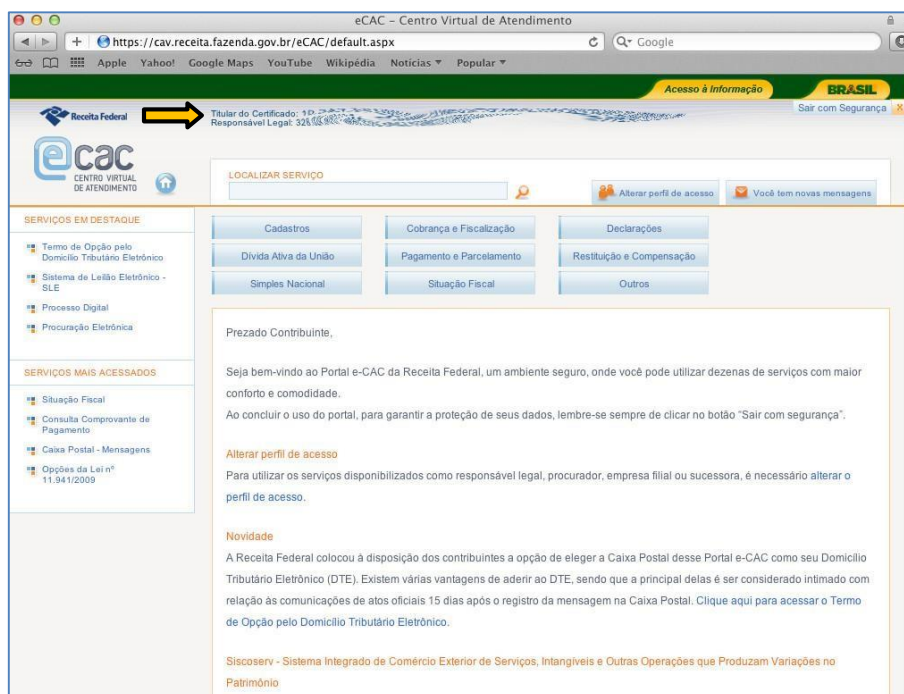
eCAC – Centro Virtual de Atendimento

https://cav.receita.fazenda.gov.br/eCAC/default.aspx

Google

Apple Yahoo! Google Maps YouTube Wikipédia Notícias ▾ Popular ▾

Acesso à Informação BRASIL

Receita Federal

Titular do Certificado: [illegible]
Responsável Legal: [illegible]

Sair com Segurança X

ecac CENTRO VIRTUAL DE ATENDIMENTO

LOCALIZAR SERVIÇO

Alterar perfil de acesso

Você tem novas mensagens

SERVIÇOS EM DESTAQUE

Termo de Opção pelo Domicílio Tributário Eletrônico

Sistema de Leilão Eletrônico - SLE

Processo Digital

Procuração Eletrônica

SERVIÇOS MAIS ACESSADOS

Situação Fiscal

Consulta Comprovante de Pagamento

Caixa Postal - Mensagens

Opções da Lei nº 11.941/2009

| Cadastros | Cobrança e Fiscalização | Declarações |
|---|---|---|
| Dívida Ativa da União | Pagamento e Parcelamento | Restituição e Compensação |
| Simples Nacional | Situação Fiscal | Outros |

Prezado Contribuinte,

Seja bem-vindo ao Portal e-CAC da Receita Federal, um ambiente seguro, onde você pode utilizar dezenas de serviços com maior conforto e comodidade.
Ao concluir o uso do portal, para garantir a proteção de seus dados, lembre-se sempre de clicar no botão "Sair com segurança".

Alterar perfil de acesso
Para utilizar os serviços disponibilizados como responsável legal, procurador, empresa filial ou sucessora, é necessário alterar o perfil de acesso.

Novidade
A Receita Federal colocou à disposição dos contribuintes a opção de eleger a Caixa Postal desse Portal e-CAC como seu Domicílio Tributário Eletrônico (DTE). Existem várias vantagens de aderir ao DTE, sendo que a principal delas é ser considerado intimado com relação às comunicações de atos oficiais 15 dias após o registro da mensagem na Caixa Postal. Clique aqui para acessar o Termo de Opção pelo Domicílio Tributário Eletrônico.

Siscoserv - Sistema Integrado de Comércio Exterior de Serviços, Intangíveis e Outras Operações que Produzam Variações no Patrimônio